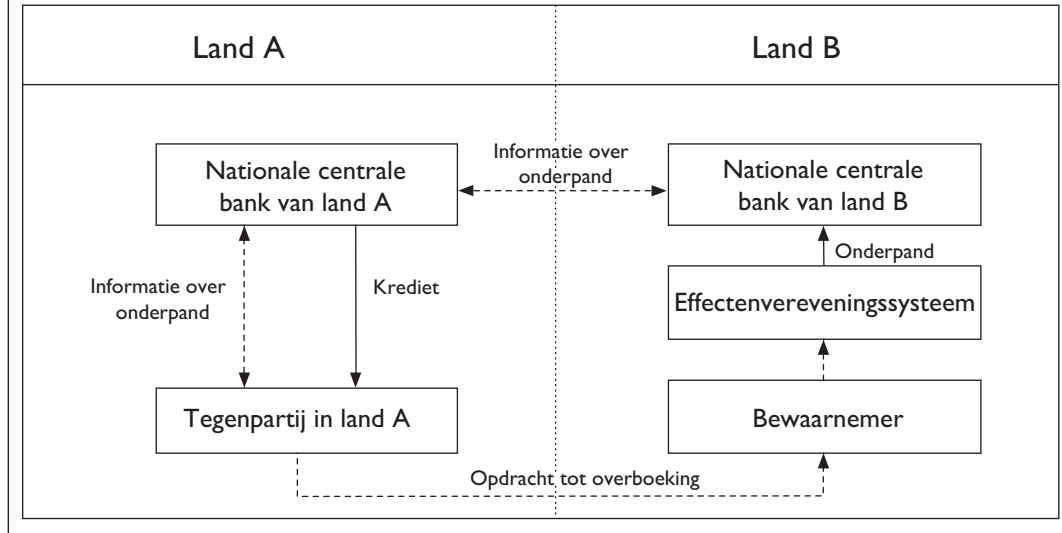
Land A

Land B

Nationale centrale bank van land A

Informatie over onderpand

Nationale centrale bank van land B

Onderpand

Informatie over onderpand

Krediet

Effectenvereveningssysteem

Tegenpartij in land A

Bewaarnemer

Opdracht tot overboeking